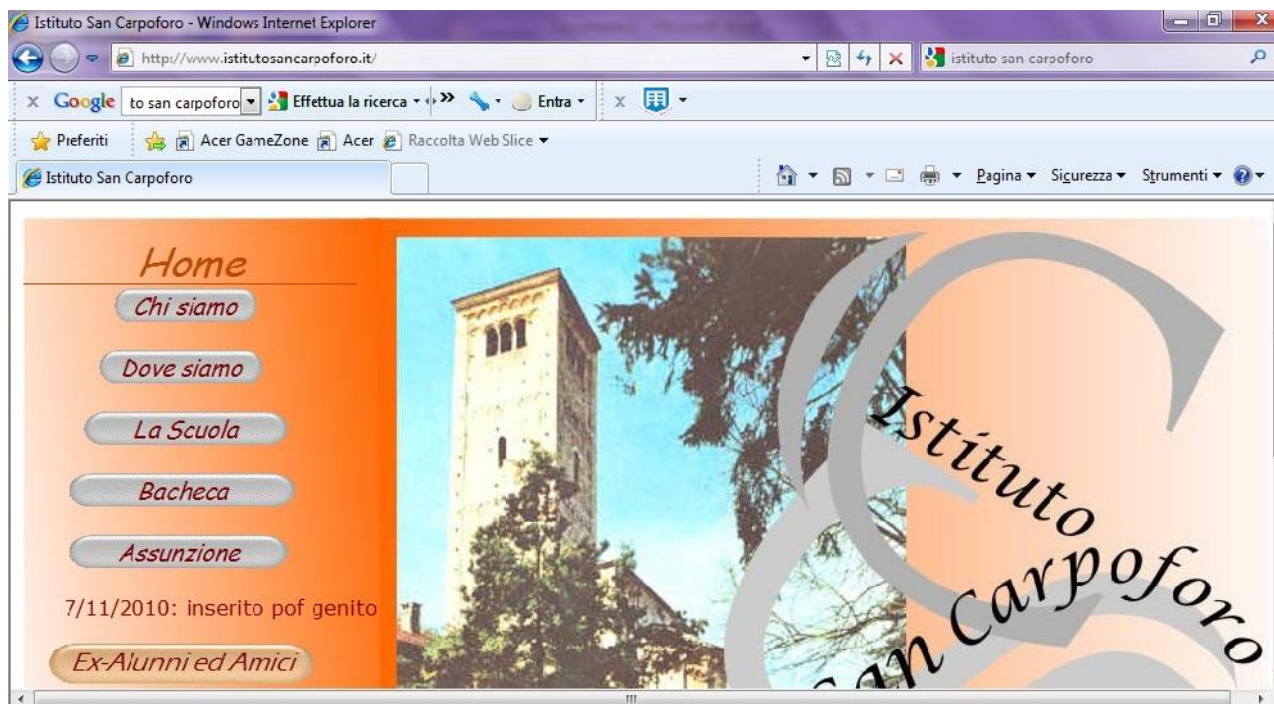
Istituto San Carpoforo - Windows Internet Explorer

http://www.istitutosancarpoforo.it/

istituto san carpoforo

Google to san carpoforo Effettua la ricerca » Entra

Preferiti Acer GameZone Acer Raccolta Web Slice

Istituto San Carpoforo

Pagina Sicurezza Strumenti

Home

Chi siamo

Dove siamo

La Scuola

Bacheca

Assunzione

7/11/2010: inserito pof genito

Ex-Alunni ed Amici

Istituto San Carpoforo